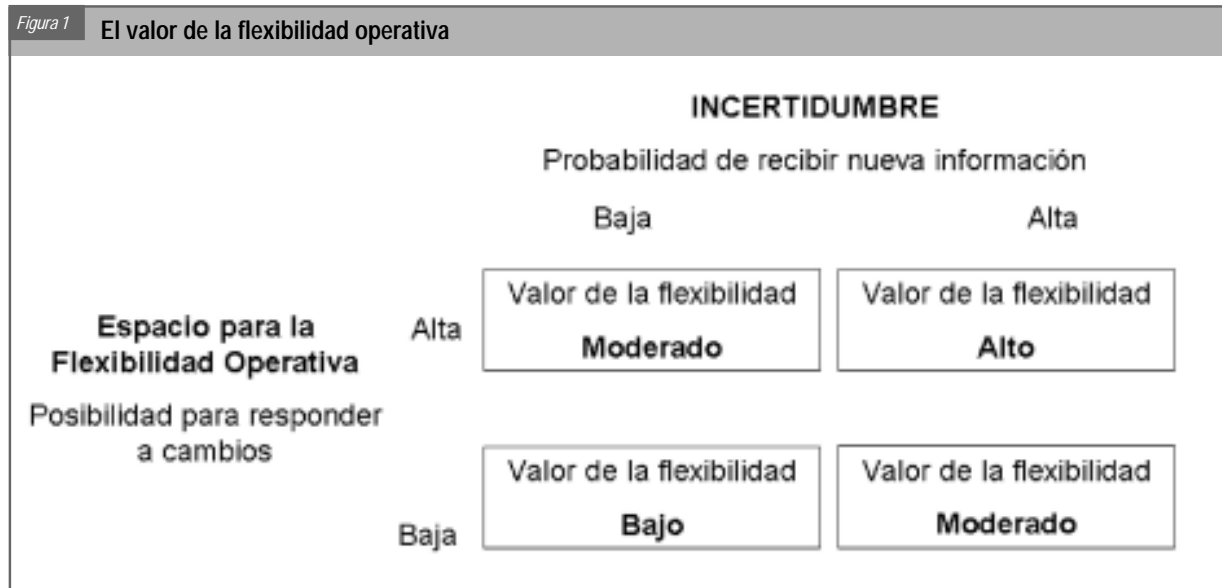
Figura 1 El valor de la flexibilidad operativa

INCERTIDUMBRE

Probabilidad de recibir nueva información

| | | Baja | Alta |
|---|---|---|---|
| Espacio para la Flexibilidad Operativa | Alta | Valor de la flexibilidad Moderado | Valor de la flexibilidad Alto |
| Posibilidad para responder a cambios | Baja | Valor de la flexibilidad Bajo | Valor de la flexibilidad Moderado |